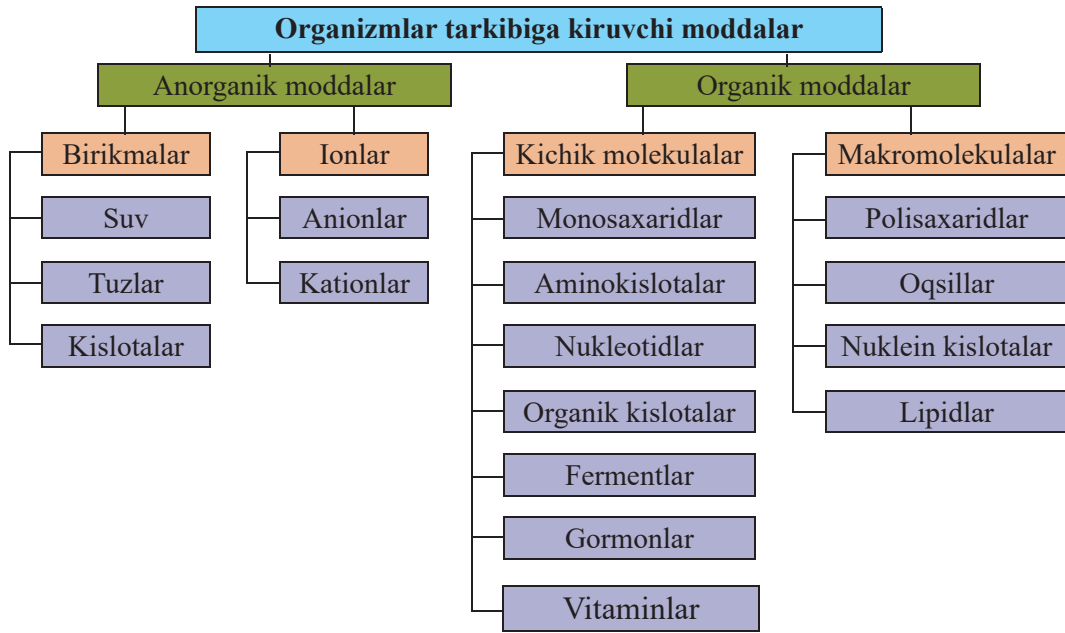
Organizmlar tarkibiga kiruvchi moddalar

Anorganik moddalar

Birikmalar
Suv
Tuzlar
Kislotalar

Ionlar
Anionlar
Kationlar

Organik moddalar

Kichik molekulalar
Monosaxaridlar
Aminokislotalar
Nukleotidlar
Organik kislotalar
Fermentlar
Gormonlar
Vitaminlar

Makromolekulalar
Polisaxaridlar
Oqsillar
Nuklein kislotalar
Lipidlar